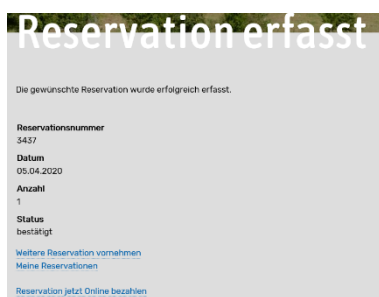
Reservation erfasst

Die gewünschte Reservation wurde erfolgreich erfasst.

Reservationsnummer
3437

Datum
05.04.2020

Anzahl
1

Status
bestätigt

Weitere Reservation vornehmen
Meine Reservationen

Reservation jetzt Online bezahlen